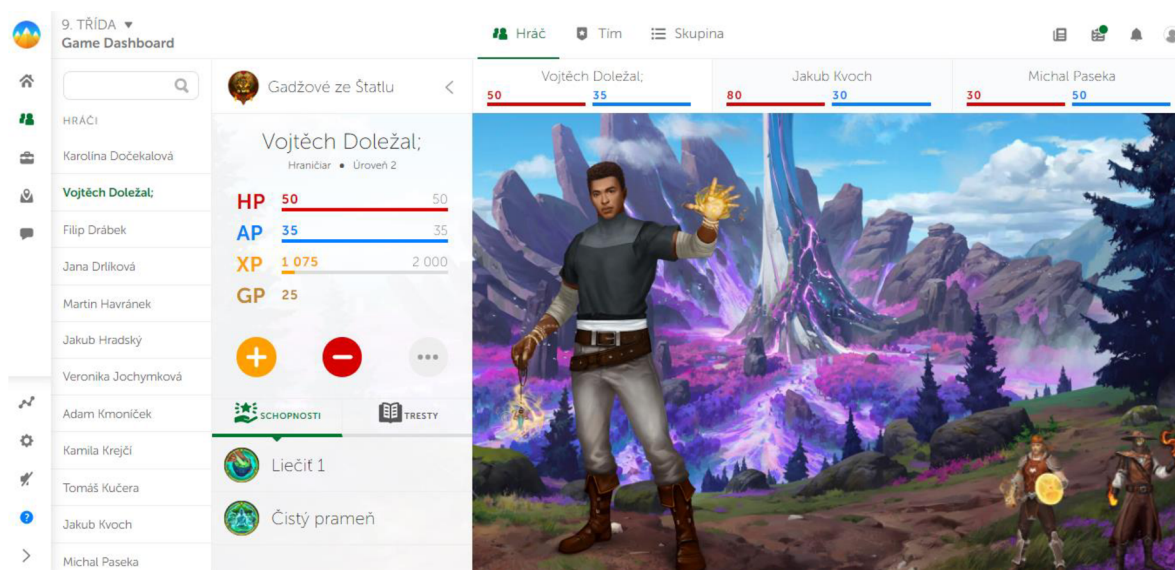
9. TŘÍDA ▾
Game Dashboard

Hráč Tím Skupina

HRÁČI
Karolína Dočekalová
Vojtěch Doležal;
Filip Drábek
Jana Drlíková
Martin Havránek
Jakub Hradský
Veronika Jochymková
Adam Kmoníček
Kamila Krejčí
Tomáš Kučera
Jakub Kvoch
Michal Paseka

Gadžové ze Štatlu

Vojtěch Doležal;
Hraničiar • Úroveň 2

HP 50 50
AP 35 35
XP 1 075 2 000
GP 25

SCHOPNOSTI
TRESTY

Liečiť 1
Čistý prameň

Vojtěch Doležal; 50 35
Jakub Kvoch 80 30
Michal Paseka 30 50